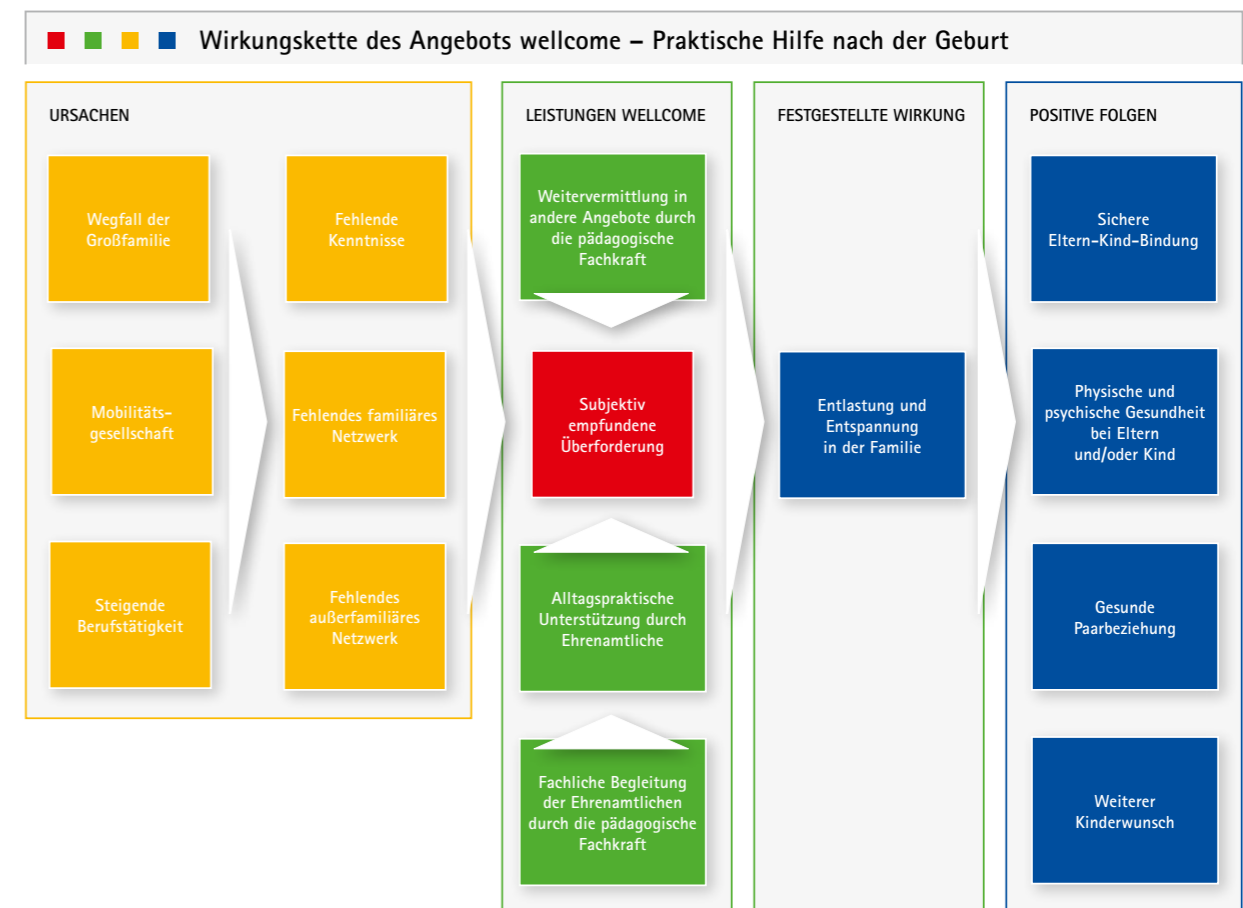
Wirkungskette des Angebots wellcome – Praktische Hilfe nach der Geburt

URSACHEN

Wegfall der Großfamilie

Mobilitätsgesellschaft

Steigende Berufstätigkeit

Fehlende Kenntnisse

Fehlendes familiäres Netzwerk

Fehlendes außerfamiliäres Netzwerk

LEISTUNGEN WELLCOME

Weitervermittlung in andere Angebote durch die pädagogische Fachkraft

Subjektiv empfundene Überforderung

Alltagspraktische Unterstützung durch Ehrenamtliche

Fachliche Begleitung der Ehrenamtlichen durch die pädagogische Fachkraft

FESTGESTELLTE WIRKUNG

Entlastung und Entspannung in der Familie

POSITIVE FOLGEN

Sichere Eltern-Kind-Bindung

Physische und psychische Gesundheit bei Eltern und/oder Kind

Gesunde Paarbeziehung

Weiterer Kinderwunsch